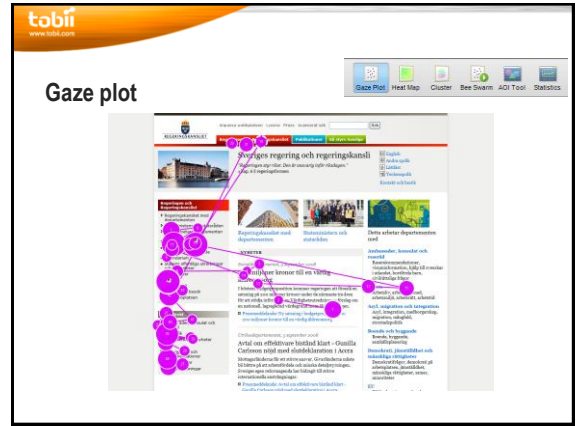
tobii
www.tobii.com

Gaze plot

Gaze Plot Heat Map Cluster Bee Swarm AOI Tool Statistics

REGERINGSKANSLIET

Sveriges regering och regeringskansli

Regeringskansliet med departementen

Statsministern och statsråden

Detta arbetar departementen med

Miljoner kronor till en värdig äldreomsorg

Avtal om effektivare bistånd klart – Gunilla Carlsson nöjd med slutdeklaration i Accra

Boende och byggande

Demokrati, jämställdhet och mänskliga rättigheter